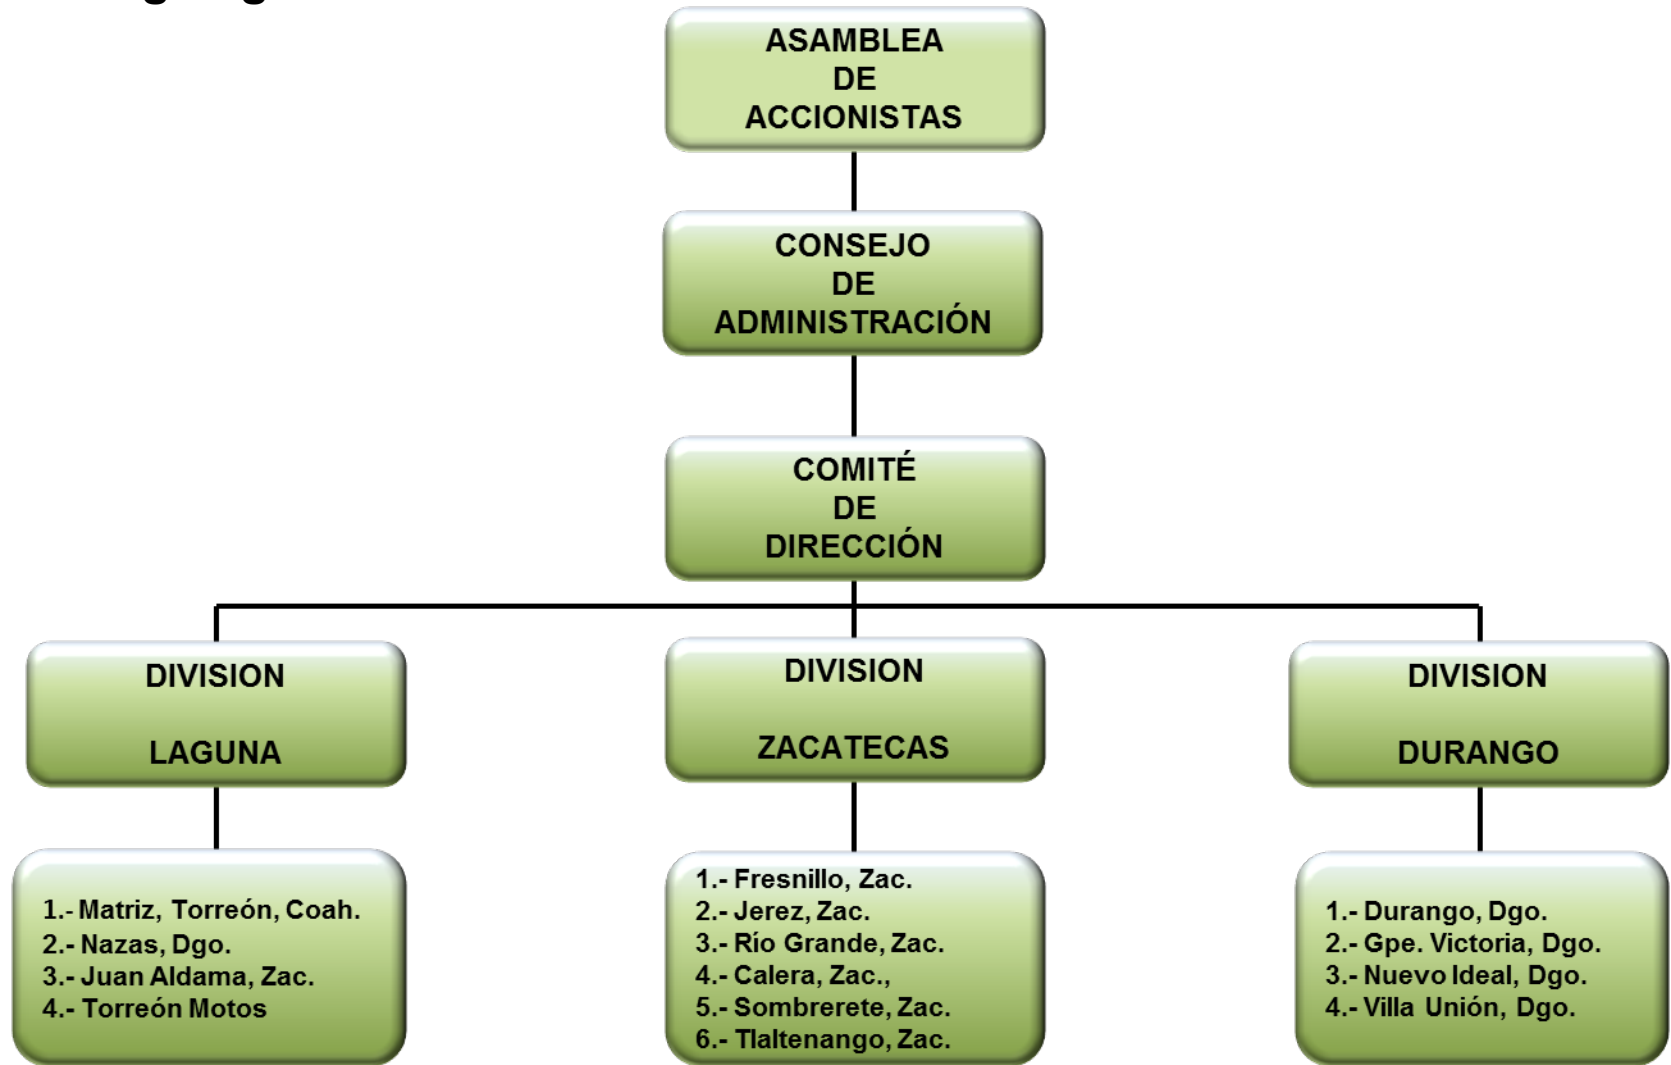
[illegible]

ASAMBLEA DE ACCIONISTAS

CONSEJO DE ADMINISTRACIÓN

COMITÉ DE DIRECCIÓN

DIVISION LAGUNA

DIVISION ZACATECAS

DIVISION DURANGO

1.- Matriz, Torreón, Coah.
2.- Nazas, Dgo.
3.- Juan Aldama, Zac.
4.- Torreón Motos

1.- Fresnillo, Zac.
2.- Jerez, Zac.
3.- Río Grande, Zac.
4.- Calera, Zac.,
5.- Sombrerete, Zac.
6.- Tlaltenango, Zac.

1.- Durango, Dgo.
2.- Gpe. Victoria, Dgo.
3.- Nuevo Ideal, Dgo.
4.- Villa Unión, Dgo.